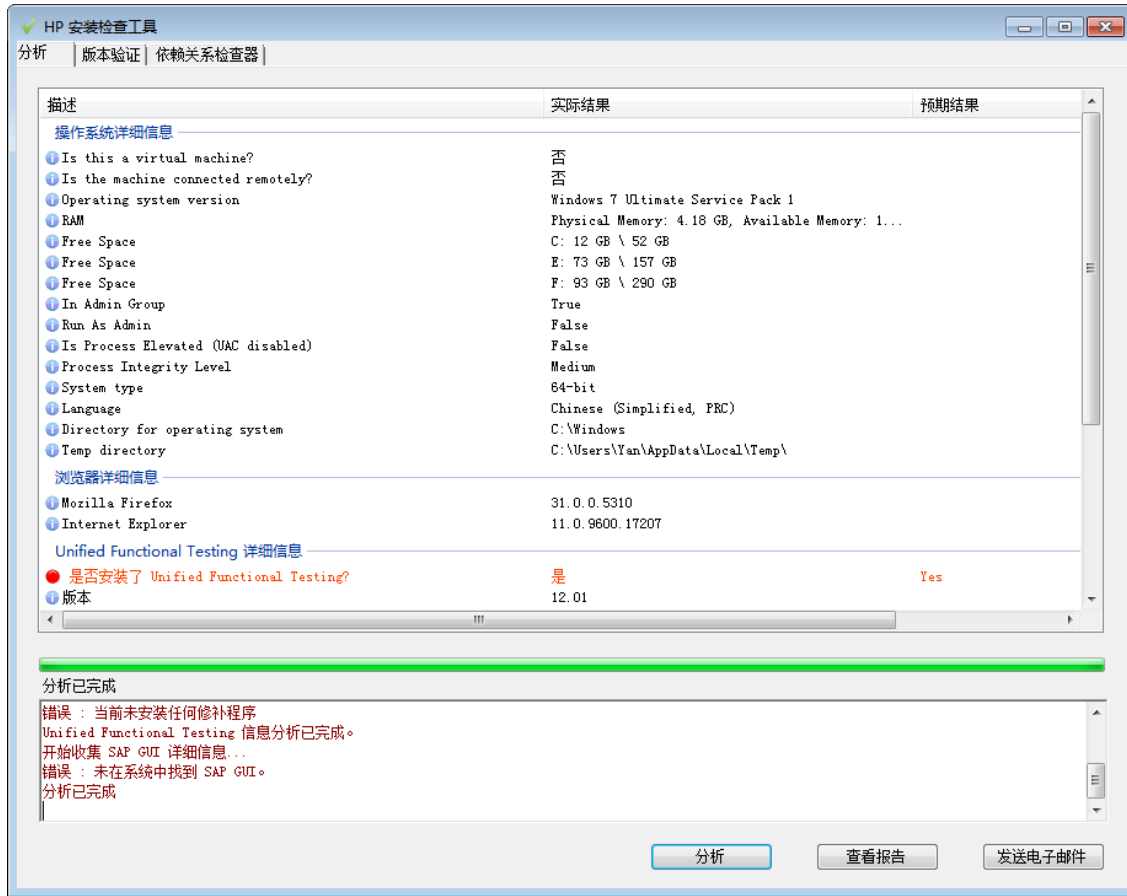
HP 安装检查工具

分析 | 版本验证 | 依赖关系检查器

| 描述 | 实际结果 | 预期结果 |
|---|---|---|
| 操作系统详细信息 | | |
| Is this a virtual machine? | 否 | |
| Is the machine connected remotely? | 否 | |
| Operating system version | Windows 7 Ultimate Service Pack 1 | |
| RAM | Physical Memory: 4.18 GB, Available Memory: 1... | |
| Free Space | C: 12 GB \ 52 GB | |
| Free Space | E: 73 GB \ 157 GB | |
| Free Space | F: 93 GB \ 290 GB | |
| In Admin Group | True | |
| Run As Admin | False | |
| Is Process Elevated (UAC disabled) | False | |
| Process Integrity Level | Medium | |
| System type | 64-bit | |
| Language | Chinese (Simplified, PRC) | |
| Directory for operating system | C:\Windows | |
| Temp directory | C:\Users\Yan\AppData\Local\Temp\ | |
| 浏览器详细信息 | | |
| Mozilla Firefox | 31.0.0.5310 | |
| Internet Explorer | 11.0.9600.17207 | |
| Unified Functional Testing 详细信息 | | |
| 是否安装了 Unified Functional Testing? | 是 | Yes |
| 版本 | 12.01 | |

分析已完成

错误 : 当前未安装任何修补程序
Unified Functional Testing 信息分析已完成。
开始收集 SAP GUI 详细信息...
错误 : 未在系统中找到 SAP GUI。
分析已完成

分析 查看报告 发送电子邮件